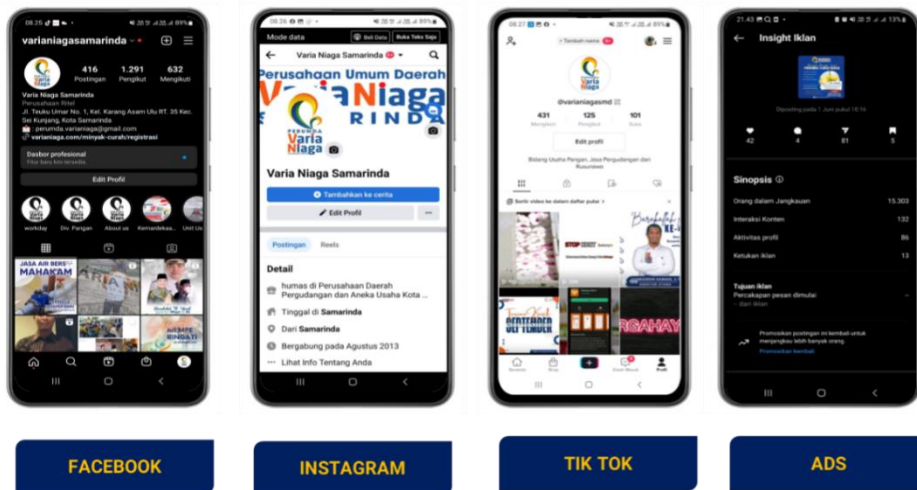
08.25

varianiagasamarinda

416 Postingan
1.291 Pengikut
632 Mengikuti

Varia Niaga Samarinda
Perusahaan Ritel
Jl. Teuku Umar No. 1, Kel. Karang Asam Ulu RT. 35 Kec. Sei Kunjang, Kota Samarinda
perumda.varianiaga@gmail.com
varianiaga.com/minyak-curah/registrasi

Dasbor profesional

Edit Profil

workday
Div. Pangan
About us
Kemerdekaa...
Unit Us

JASA AIR BERSIH MAHAKAM

FACEBOOK

08.26

Mode data
Beli Data
Buka Teks Saja

Varia Niaga Samarinda

Perusahaan Umum Daerah
Varia Niaga
SAMARINDA
PERUMDA Varia Niaga

Varia Niaga Samarinda

Tambahkan ke cerita
Edit Profil

Postingan
Reels

Detail
humas di Perusahaan Daerah Pergudangan dan Aneka Usaha Kota ...
Tinggal di Samarinda
Dari Samarinda
Bergabung pada Agustus 2013
Lihat Info Tentang Anda

INSTAGRAM

08.27

Tambah nama

@varianiagasmd

431 Mengikuti
125 Pengikut
101 Suka

Edit profil

Bidang Usaha Pangan, Jasa Pergudangan dan Kuliner

SEPTEMBER
RGAHAYU

TIK TOK

21.43

Insight Iklan

42
4
81
5

Sinopsis

Orang dalam Jangkauan 15.303
Interaksi Konten 132
Aktivitas profil 86
Ketukan iklan 13

Tujuan iklan
Percakapan pesan dimulai

Promosikan postingan ini kembali untuk menjangkau lebih banyak orang.
Promosikan kembali

ADS